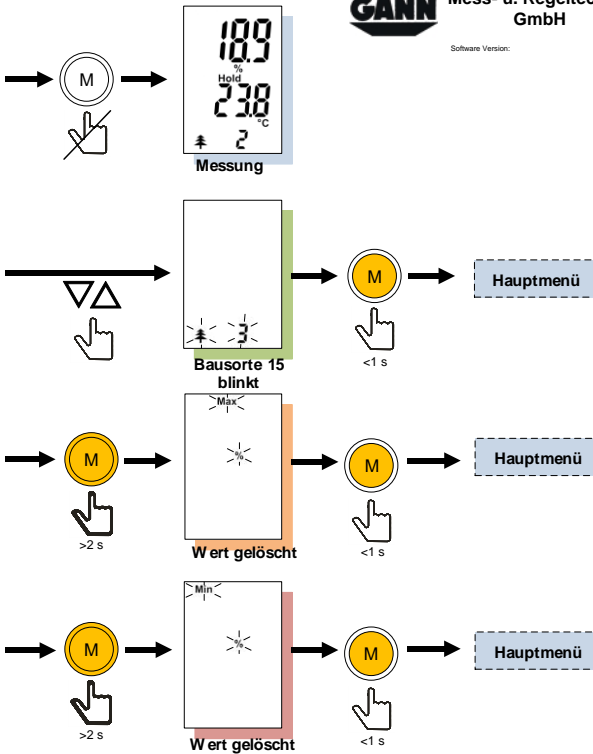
GANN Mess- u. Regeltec GmbH

Software Version:

M

18.9
%
Hold
23.8
°C
2

Messung

3

Bausorte 15 blinkt

M

<1 s

Hauptmenü

M

>2 s

Max

%

Wert gelöscht

M

<1 s

Hauptmenü

M

>2 s

Min

%

Wert gelöscht

M

<1 s

Hauptmenü